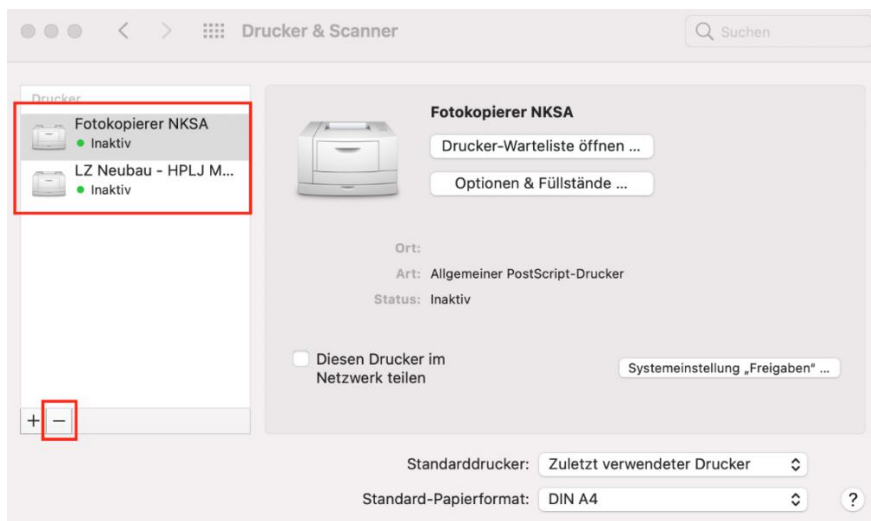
Drucker & Scanner

Suchen

Drucker

Fotokopierer NKSA
Inaktiv

LZ Neubau - HPLJ M...
Inaktiv

+ −

Fotokopierer NKSA

Drucker-Warteliste öffnen ...

Optionen & Füllstände ...

Ort:

Art: Allgemeiner PostScript-Drucker

Status: Inaktiv

Diesen Drucker im Netzwerk teilen

Systemeinstellung „Freigaben" ...

Standarddrucker: Zuletzt verwendeter Drucker

Standard-Papierformat: DIN A4

?